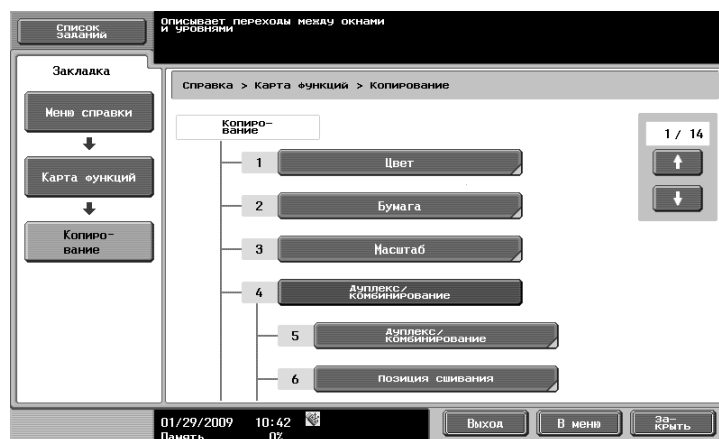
Список заданий

Описывает переходы между окнами и уровнями

Закладка

Меню справки

Карта функций

Копиро-вание

Справка > Карта функций > Копирование

Копиро-вание

1/ 14

1 Цвет

2 Бумага

3 Масштаб

4 Дуплекс/ Комбинирование

5 Дуплекс/ Комбинирование

6 Позиция сшивания

01/29/2009 10:42
Память 0%

Выход

В меню

За-крыть